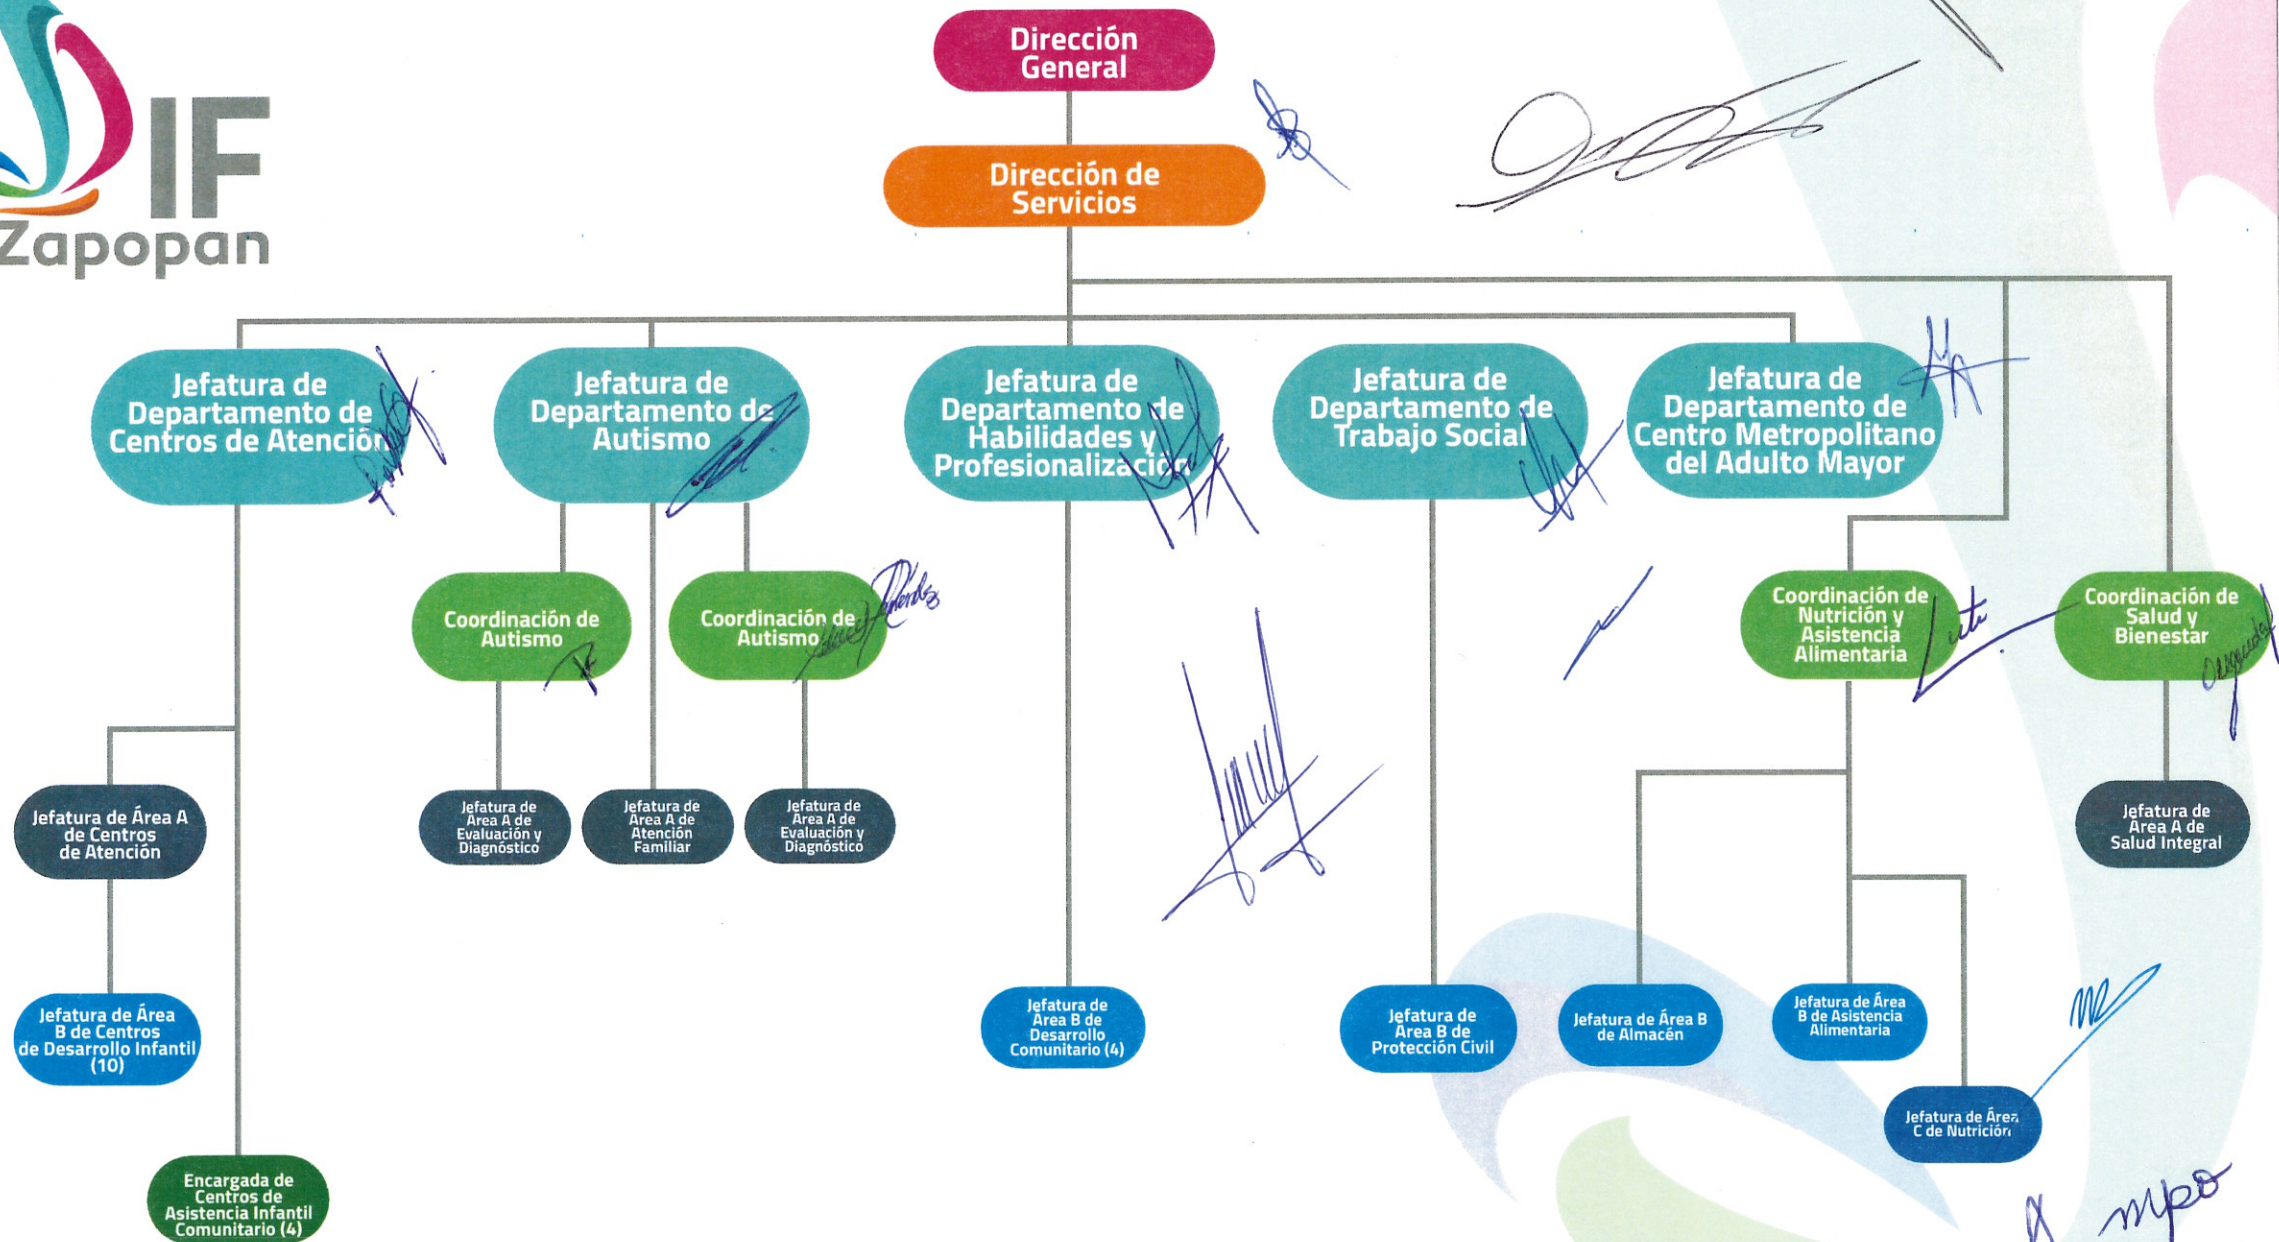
IF Zapopan

Dirección General

Dirección de Servicios

Jefatura de Departamento de Centros de Atención

Jefatura de Departamento de Autismo

Jefatura de Departamento de Habilidades y Profesionalización

Jefatura de Departamento de Trabajo Social

Jefatura de Departamento de Centro Metropolitano del Adulto Mayor

Coordinación de Autismo

Coordinación de Autismo

Coordinación de Nutrición y Asistencia Alimentaria

Coordinación de Salud y Bienestar

Jefatura de Área A de Centros de Atención

Jefatura de Área A de Evaluación y Diagnóstico

Jefatura de Área A de Atención Familiar

Jefatura de Área A de Evaluación y Diagnóstico

Jefatura de Área A de Salud Integral

Jefatura de Área B de Centros de Desarrollo Infantil (10)

Jefatura de Área B de Desarrollo Comunitario (4)

Jefatura de Área B de Protección Civil

Jefatura de Área B de Almacén

Jefatura de Área B de Asistencia Alimentaria

Jefatura de Área C de Nutrición

Encargada de Centros de Asistencia Infantil Comunitario (4)